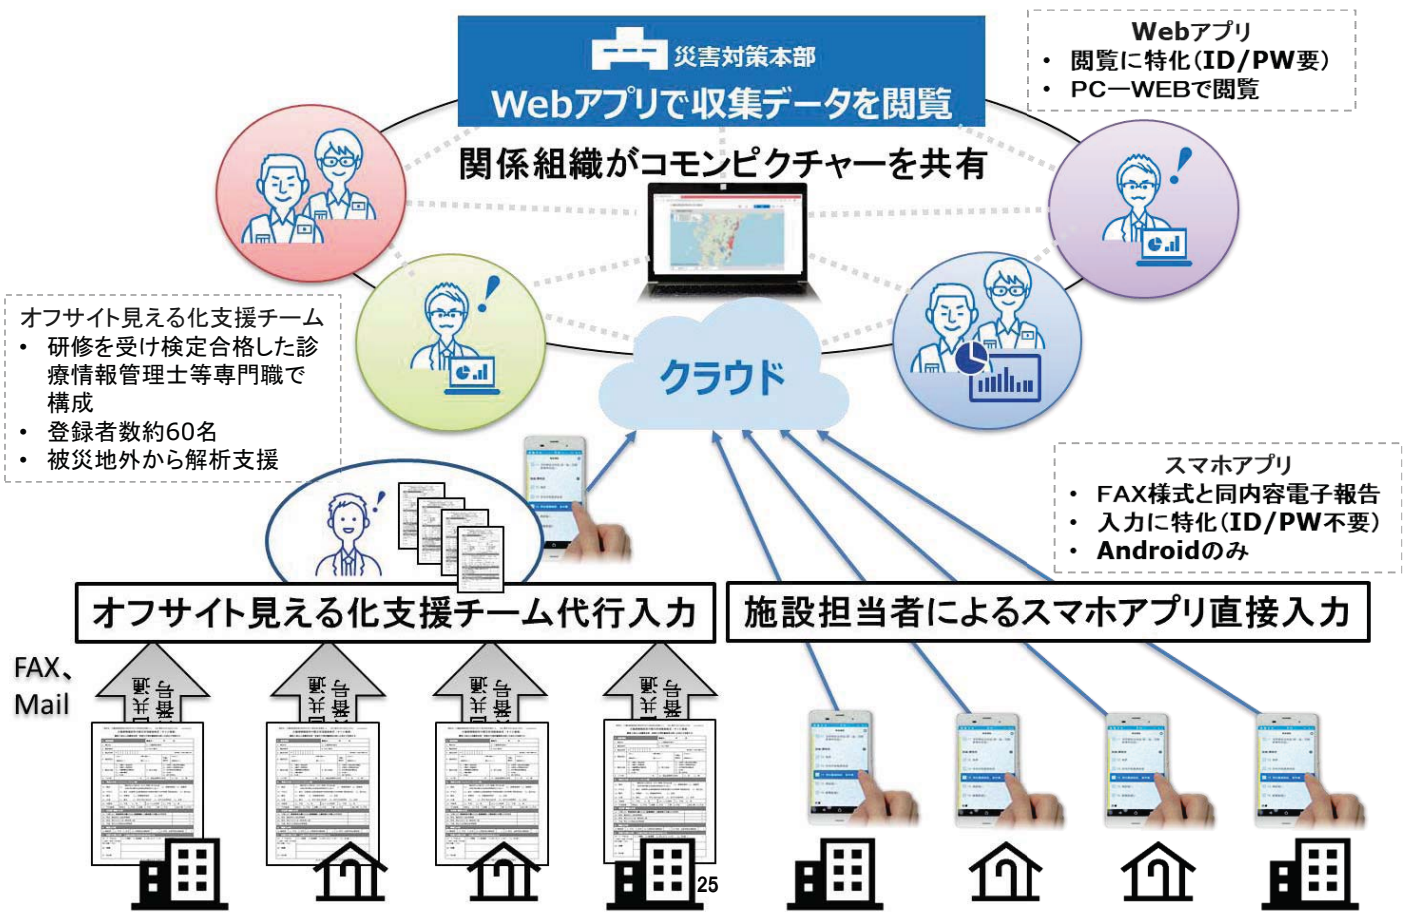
災害対策本部
Webアプリで収集データを閲覧

Webアプリ
• 閲覧に特化(ID/PW要)
• PC—WEBで閲覧

関係組織がコモンピクチャーを共有

オフサイト見える化支援チーム
• 研修を受け検定合格した診療情報管理士等専門職で構成
• 登録者数約60名
• 被災地外から解析支援

クラウド

スマホアプリ
• FAX様式と同内容電子報告
• 入力に特化(ID/PW不要)
• Androidのみ

オフサイト見える化支援チーム代行入力

施設担当者によるスマホアプリ直接入力

FAX、Mail

報告

報告

報告

報告

25